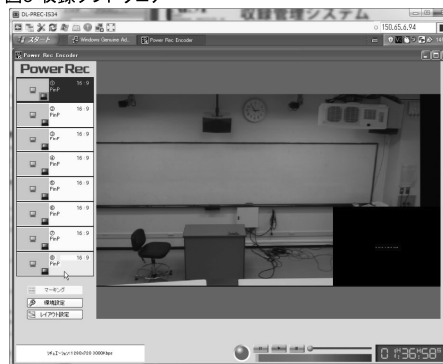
図3 収録ソフトウェア

DL-PREC-1534

収録管理システム

150.65.6.94

スタート

Windows Genuine Ad...

Power Rec Encoder

Power Rec Encoder

Power Rec

① PinP 16:9

② PinP 16:9

③ PinP 16:9

④ PinP 16:9

⑤ PinP 16:9

⑥ PinP 16:9

⑦ PinP 16:9

⑧ PinP 16:9

マーキング

環境設定

レイアウト設定

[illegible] 1280x720 3000Kbps

0:36:58